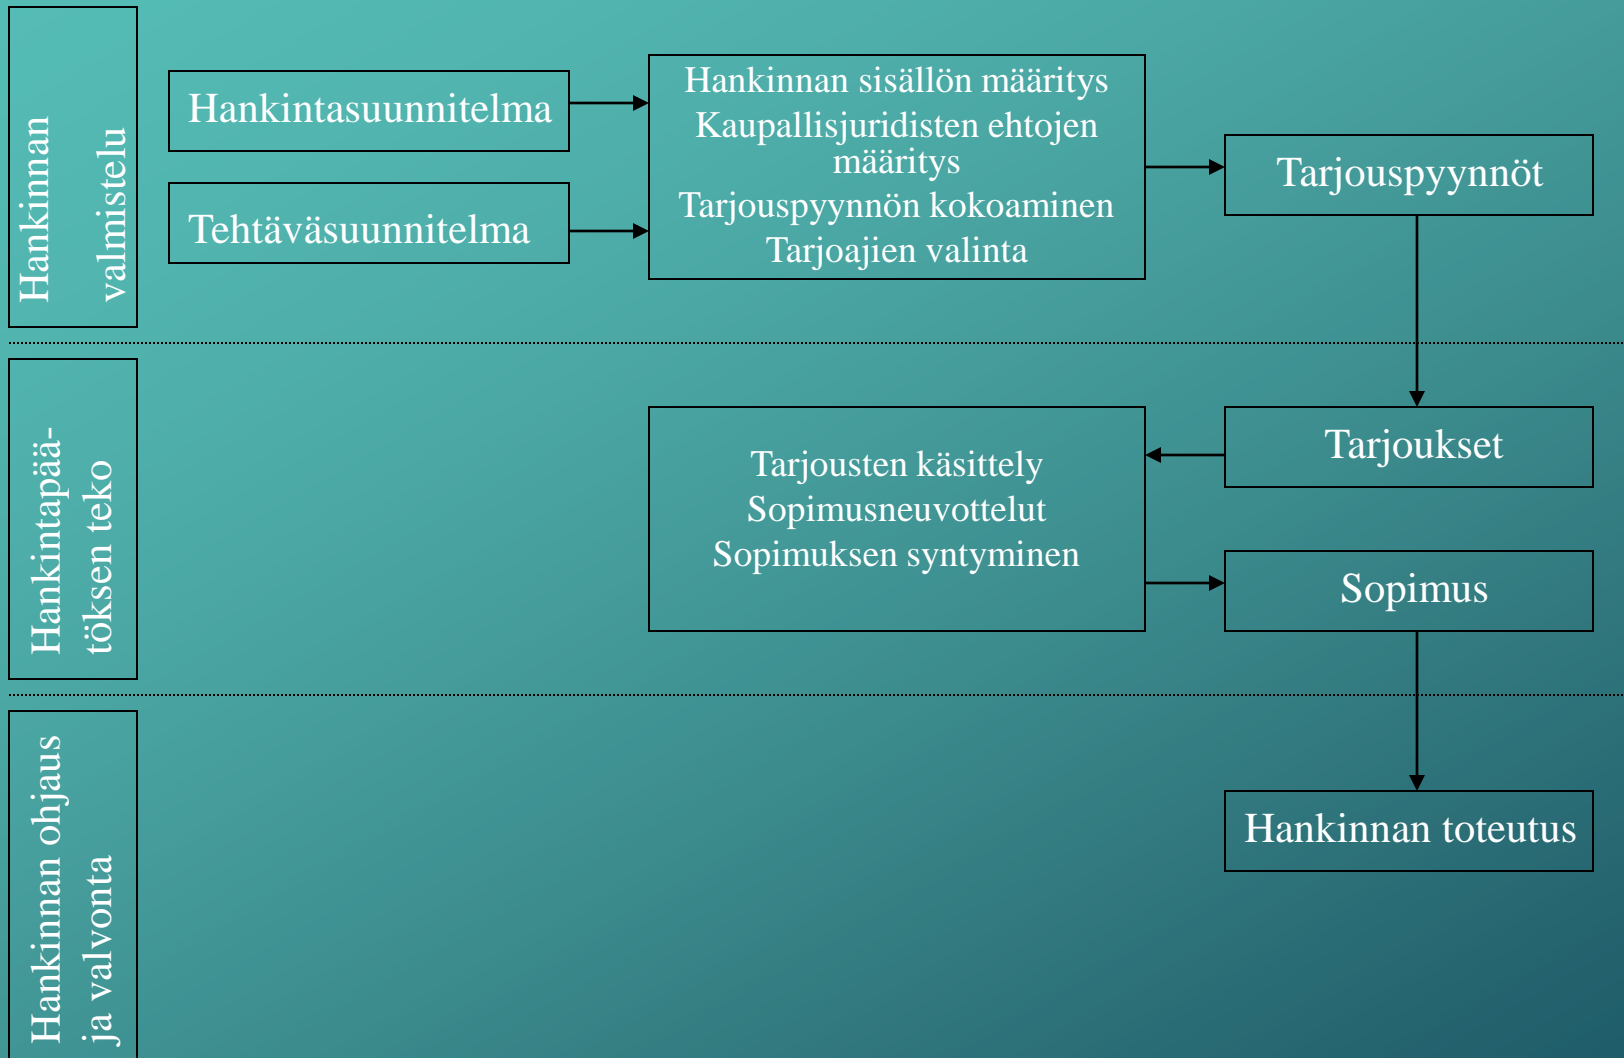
Hankinnan valmistelu

Hankintasuunnitelma

Tehtäväsuunnitelma

Hankinnan sisällön määritys
Kaupallisjuridisten ehtojen määritys
Tarjouspyynnön kokoaminen
Tarjoajien valinta

Tarjouspyynnöt

Hankintapäätöksen teko

Tarjoukset

Tarjousten käsittely
Sopimusneuvottelut
Sopimuksen syntyminen

Sopimus

Hankinnan ohjaus ja valvonta

Hankinnan toteutus